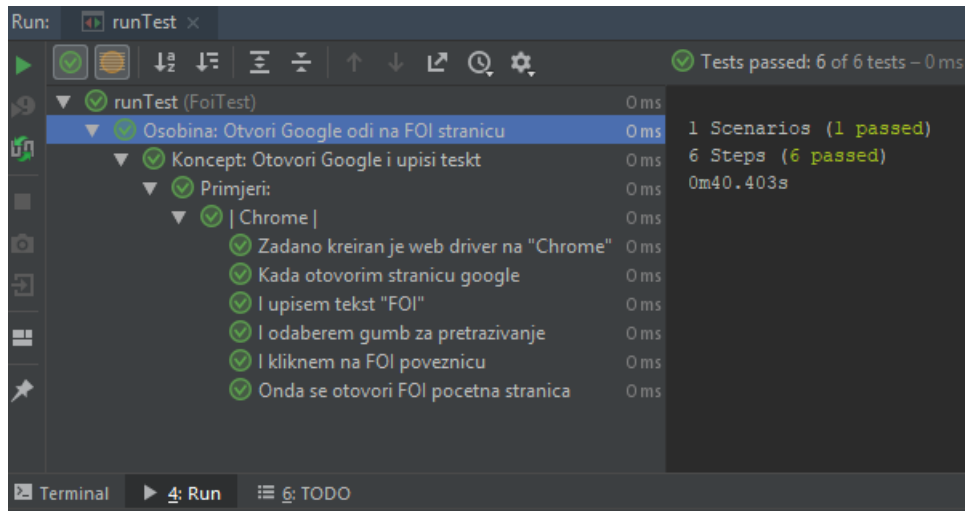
Run: runTest ×

Tests passed: 6 of 6 tests – 0 ms

runTest (FoiTest) 0 ms
Osobina: Otvori Google odi na FOI stranicu 0 ms
Koncept: Otovori Google i upisi teskt 0 ms
Primjeri: 0 ms
| Chrome | 0 ms
Zadano kreiran je web driver na "Chrome" 0 ms
Kada otovorim stranicu google 0 ms
I upisem tekst "FOI" 0 ms
I odaberem gumb za pretrazivanje 0 ms
I kliknem na FOI poveznicu 0 ms
Onda se otovori FOI pocetna stranica 0 ms

1 Scenarios (1 passed)
6 Steps (6 passed)
0m40.403s

Terminal 4: Run 6: TODO